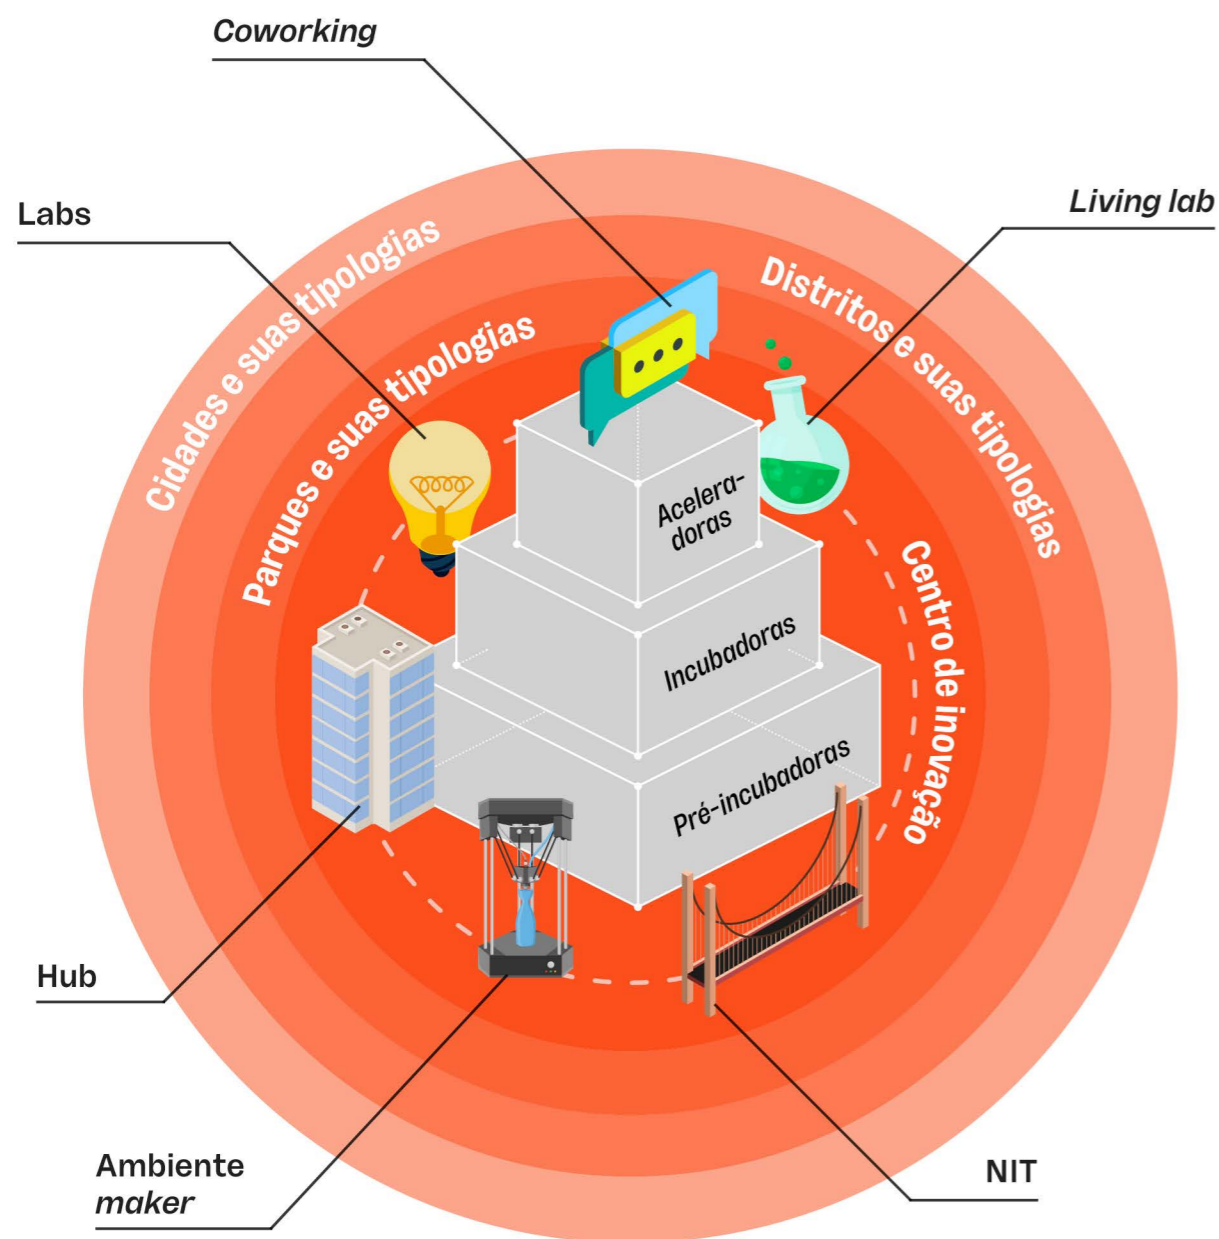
Coworking

Labs

Living lab

Cidades e suas tipologias

Parques e suas tipologias

Distritos e suas tipologias

Centro de inovação

Acelera-doras

Incubadoras

Pré-incubadoras

Hub

Ambiente *maker*

NIT